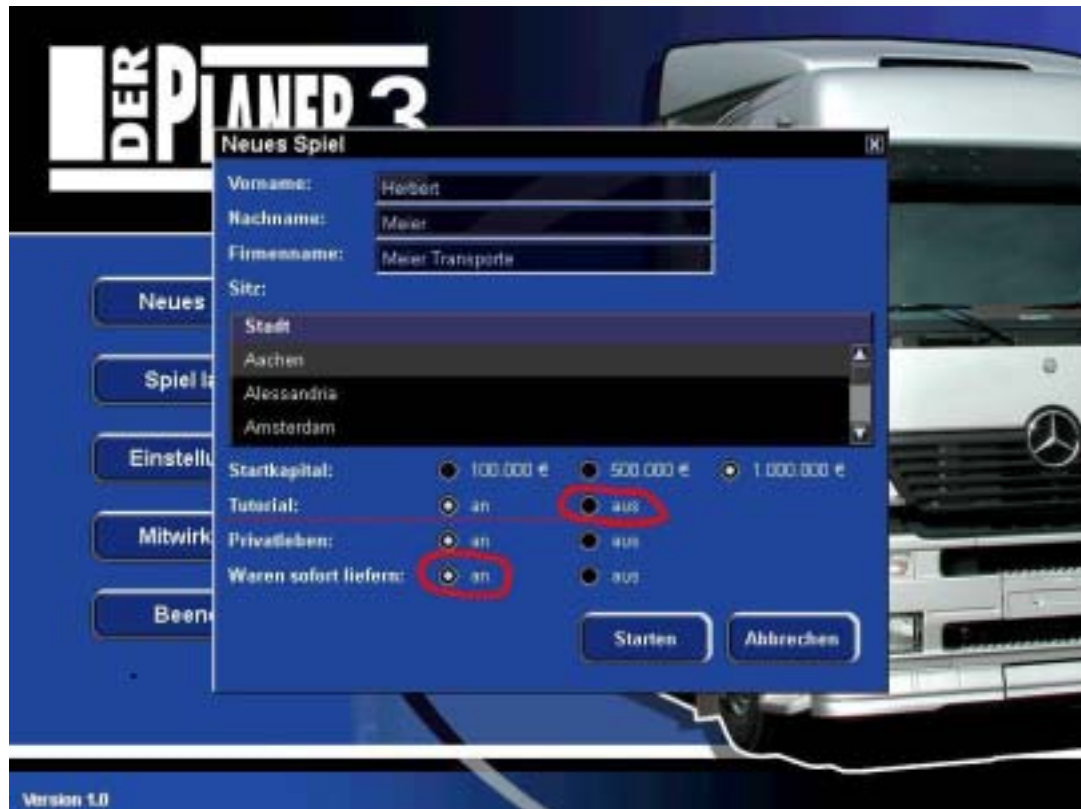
DER PLANER 3

Neues Spiel

Vorname: Herbert
Nachname: Meier
Firmenname: Meier Transporte
Sitz:

Stadt
Aachen
Alessandria
Amsterdam

Startkapital: 100.000 € 500.000 € 1.000.000 €
Tutorial: an aus
Privatleben: an aus
Waren sofort liefern: an aus

Starten Abbrechen

Neues
Spiel la
Einstellu
Mitwirk
Been

Version 1.0